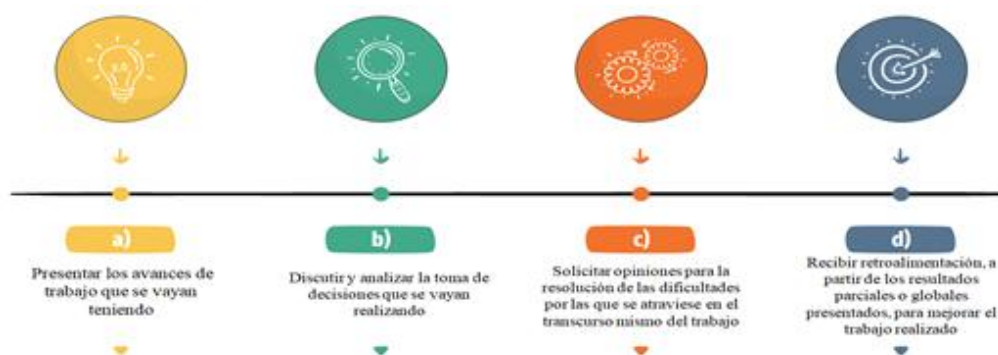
a)

Presentar los avances de trabajo que se vayan teniendo

b)

Discutir y analizar la toma de decisiones que se vayan realizando

c)

Solicitar opiniones para la resolución de las dificultades por las que se atraviese en el transcurso mismo del trabajo

d)

Recibir retroalimentación, a partir de los resultados parciales o globales presentados, para mejorar el trabajo realizado